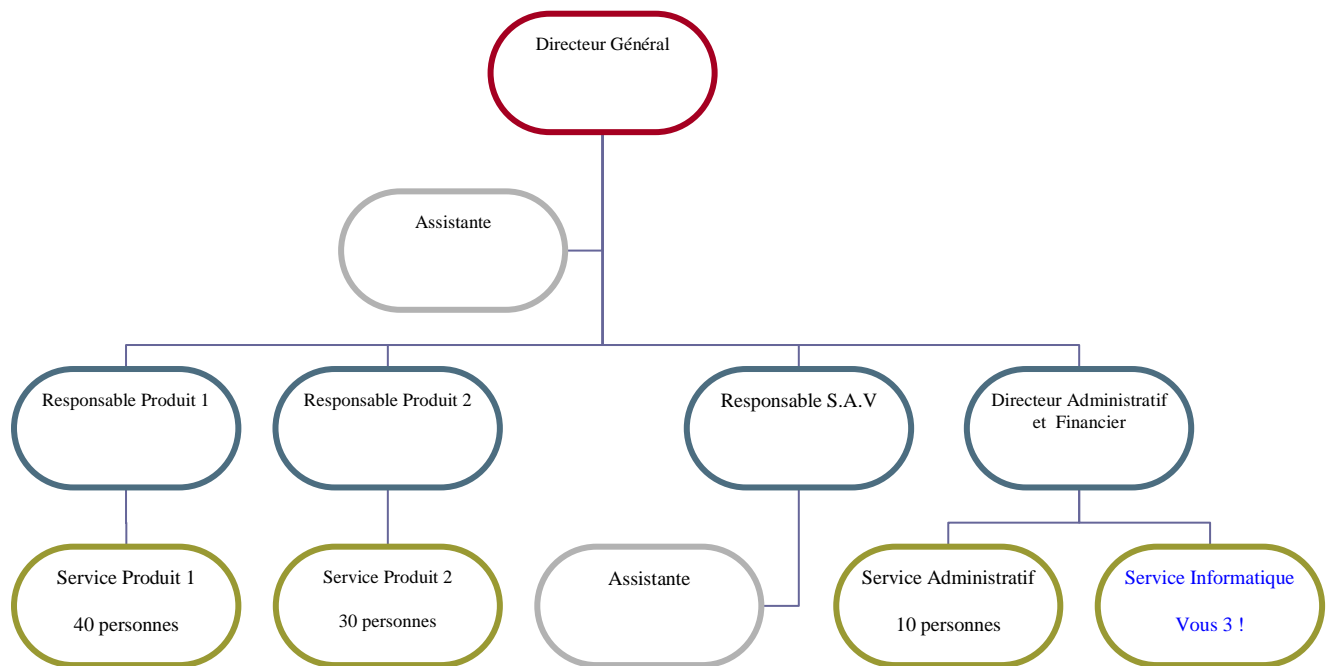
Directeur Général

Assistante

Responsable Produit 1

Responsable Produit 2

Responsable S.A.V

Directeur Administratif et Financier

Service Produit 1

40 personnes

Service Produit 2

30 personnes

Assistante

Service Administratif

10 personnes

Service Informatique

Vous 3 !